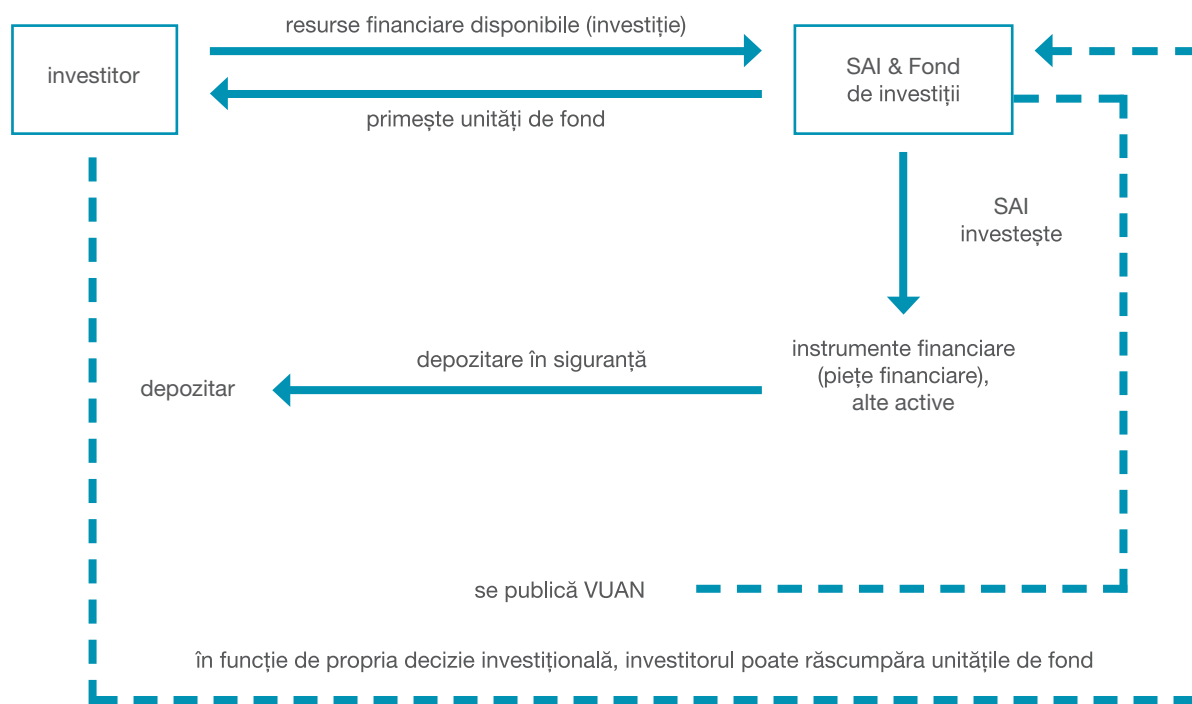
investitor

resurse financiare disponibile (investiție)

primește unități de fond

SAI & Fond de investiții

SAI investește

instrumente financiare (piețe financiare), alte active

depozitare în siguranță

depozitar

se publică VUAN

în funcție de propria decizie investițională, investitorul poate răscumpăra unitățile de fond